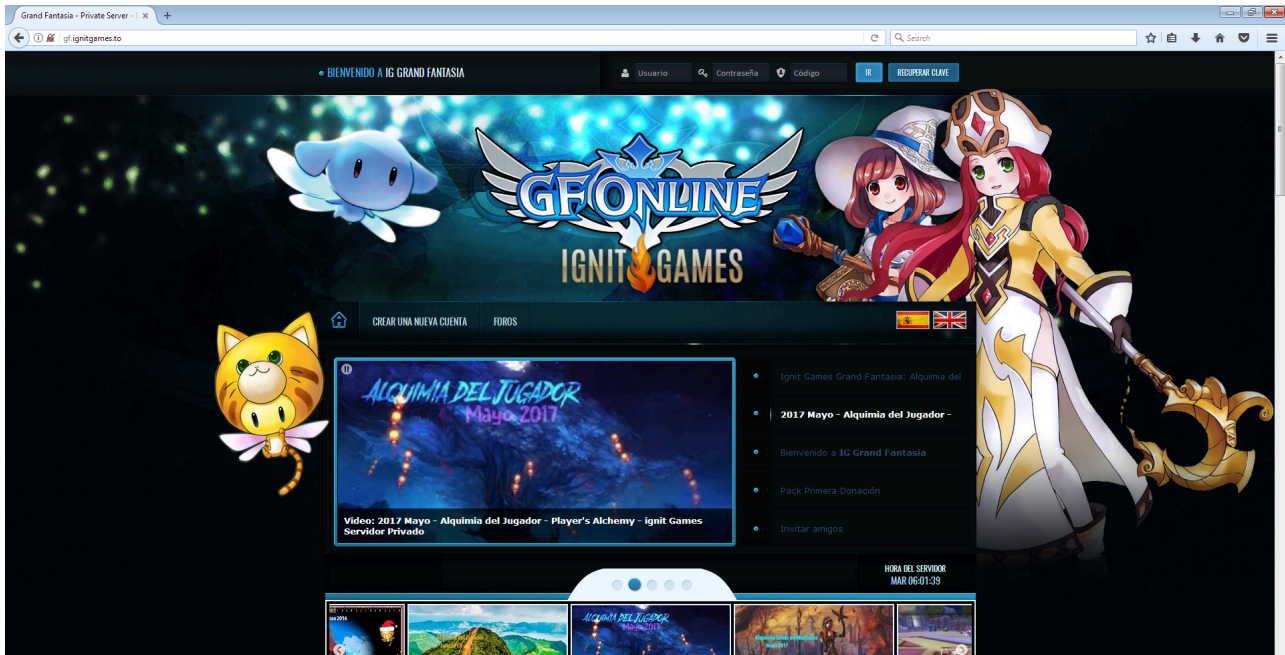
Grand Fantasia - Private Server - I

gf.ignitgames.to

Search

• BIENVENIDO A IG GRAND FANTASIA

Usuario

Contraseña

Código

IR

RECUPERAR CLAVE

GF ONLINE

IGNIT GAMES

CREAR UNA NUEVA CUENTA

FOROS

ALQUIMIA DEL JUGADOR
Mayo 2017

Video: 2017 Mayo - Alquimia del Jugador - Player's Alchemy - ignit Games Servidor Privado

Ignit Games Grand Fantasia: Alquimia del

2017 Mayo - Alquimia del Jugador -

Bienvenido a IG Grand Fantasia

Pack Primera Donación

Invitar amigos

HORA DEL SERVIDOR
MAR 06:01:39

ALQUIMIA DEL JUGADOR